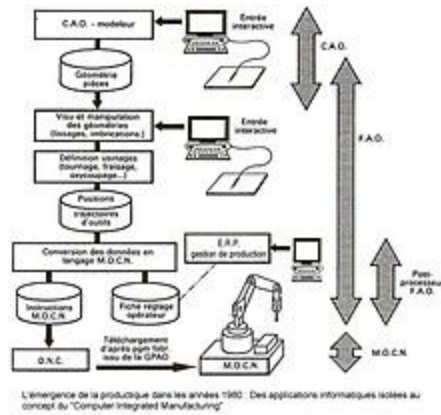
C.A.O. - modeleur

Entrée interactive

C.A.O.

Géométrie pièces

Visu et manipulation des géométries (lissages, imbrications..)

Entrée interactive

F.A.O.

Définition usinages (tournage, fraisage, oxycoupage...)

Positions trajectoires d'outils

Conversion des données en langage M.O.C.N.

E.R.P. gestion de production

Post-processeur F.A.O.

Instructions M.O.C.N.

Fiche réglage opérateur

D.N.C.

Téléchargement d'après ordre de fabrication issu de la GPAO

M.O.C.N.

M.O.C.N.

L'émergence de la productique dans les années 1980 : Des applications informatiques isolées au concept du "Computer Integrated Manufacturing"